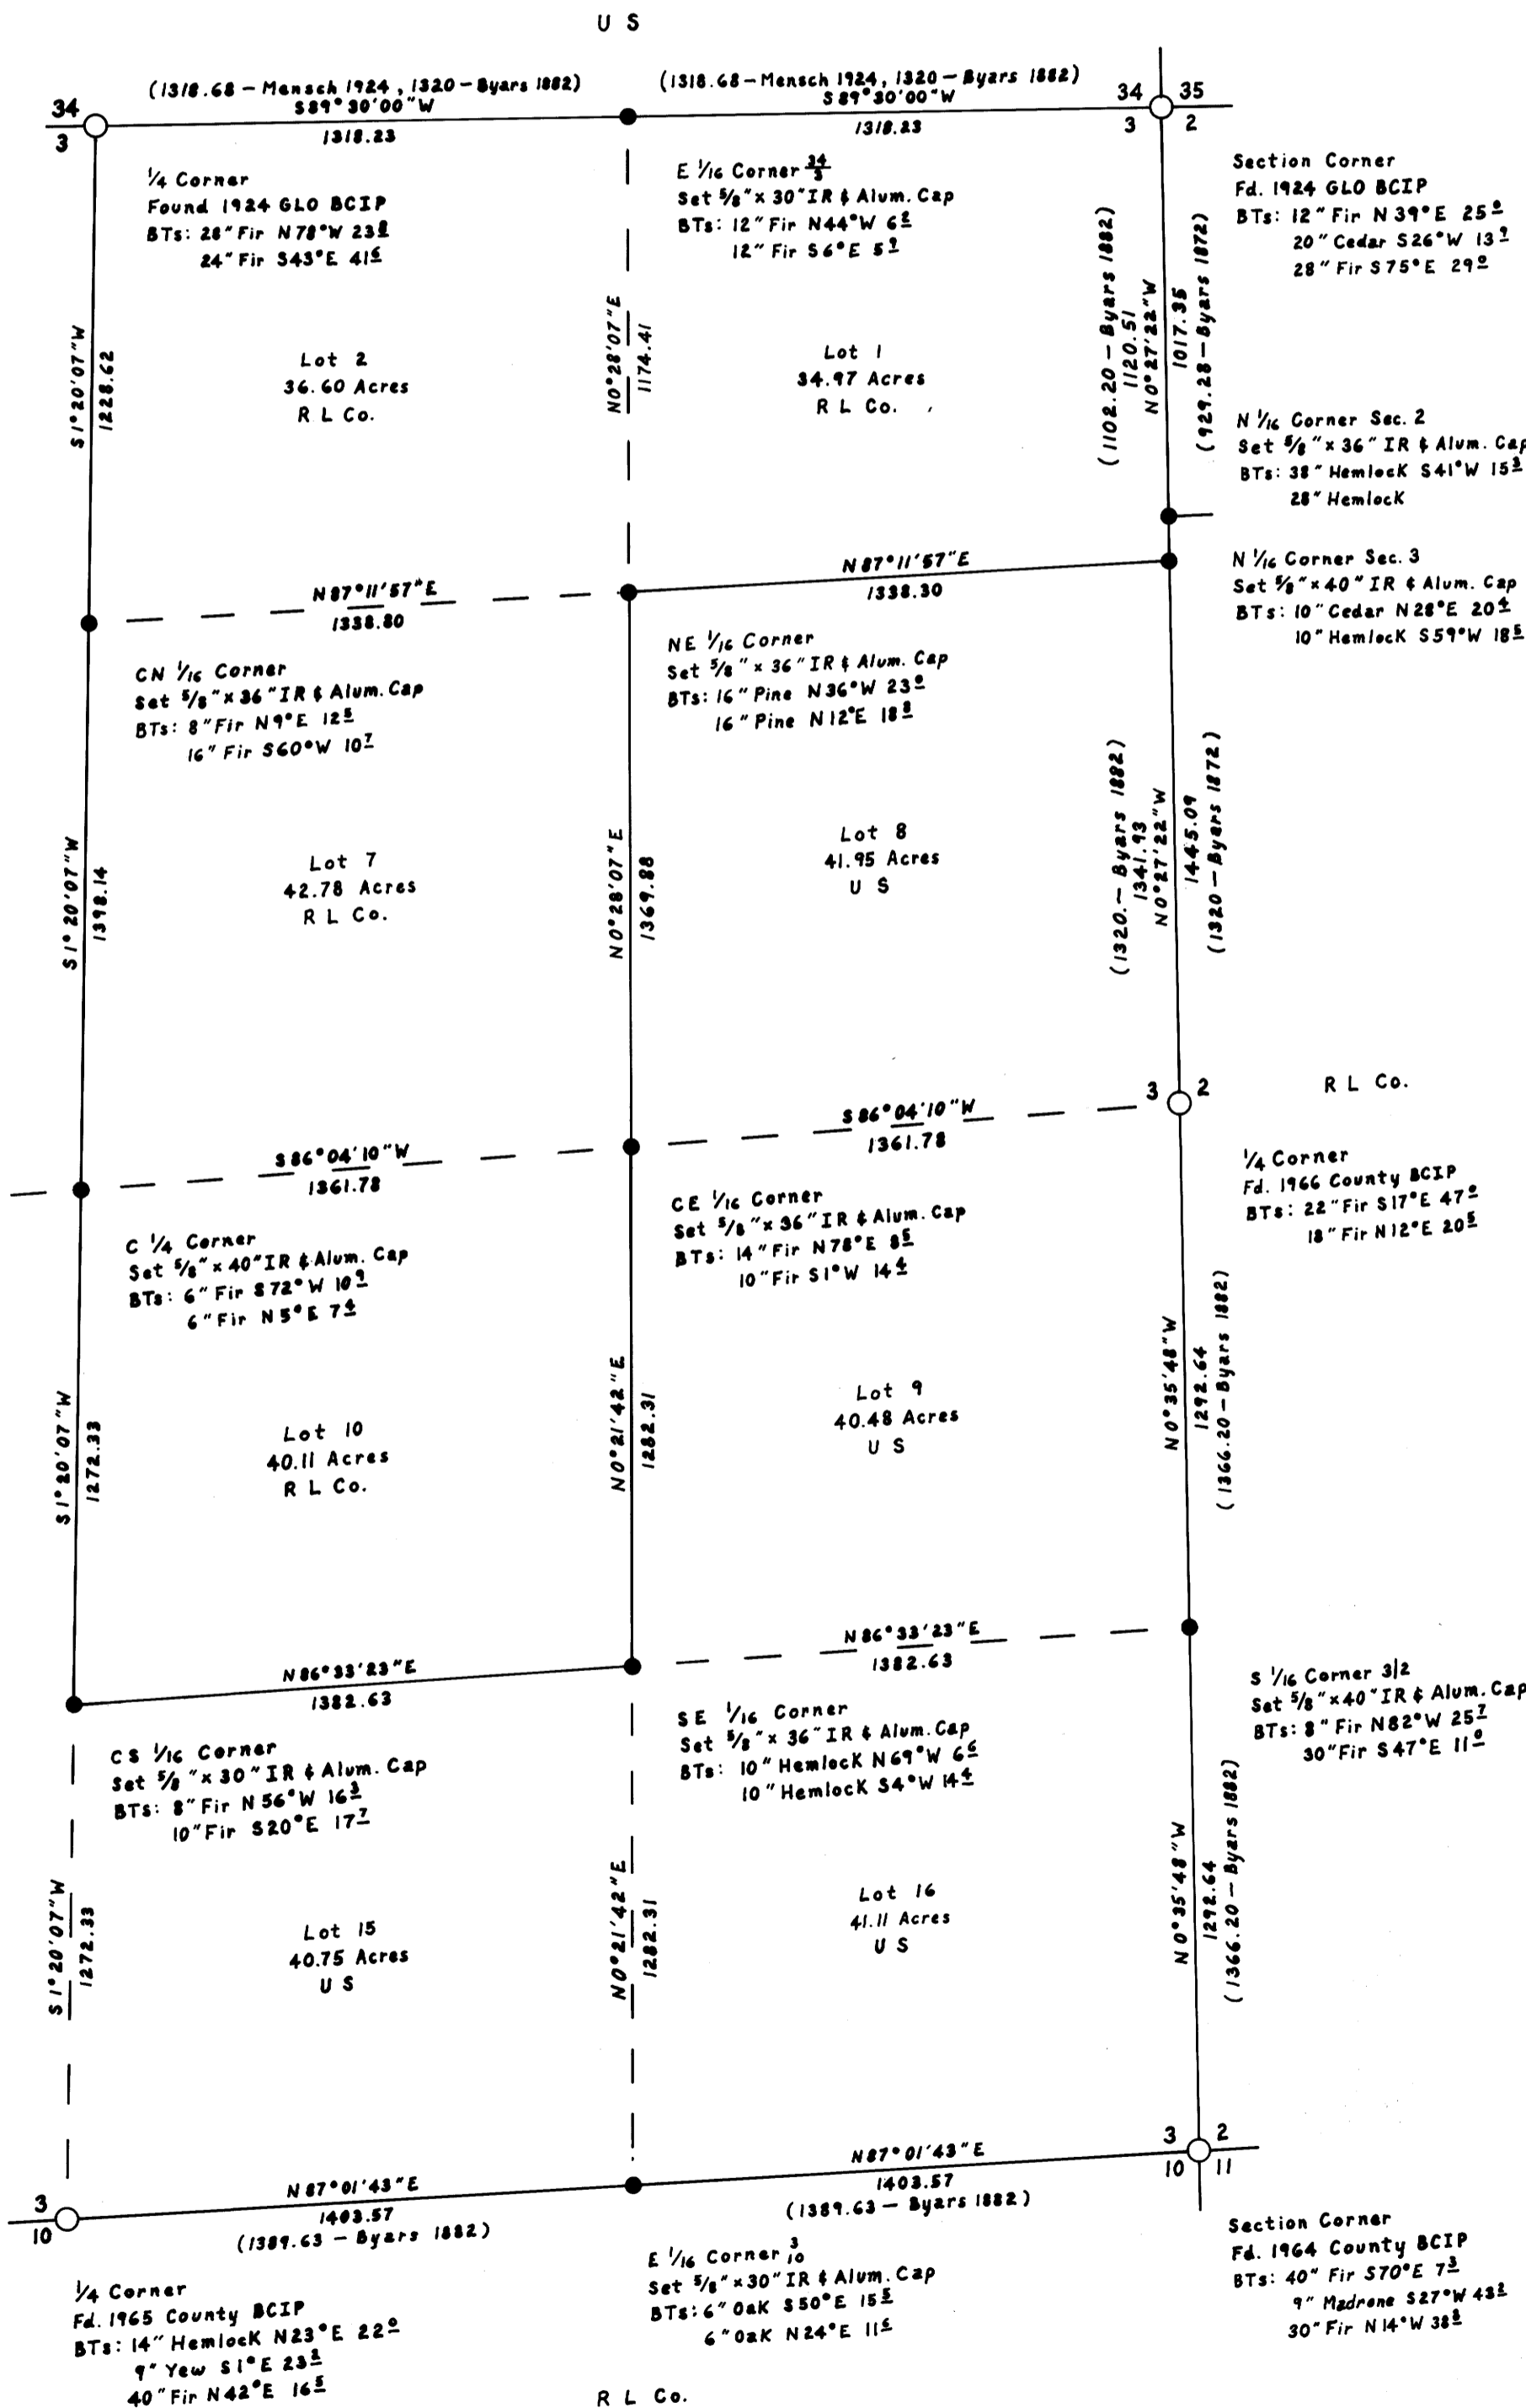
U S

(1318.68 – Mensch 1924, 1320 – Byars 1882)
S 89° 30' 00" W
1318.23

(1318.68 – Mensch 1924, 1320 – Byars 1882)
S 89° 30' 00" W
1318.23

34
3

34 35
3 2

¼ Corner
Found 1924 GLO BCIP
BTs: 28" Fir N 78° W $23^{8}$
24" Fir S 43° E $41^{6}$

E $\frac{1}{16}$ Corner $\frac{34}{3}$
Set $\frac{5}{8}$" x 30" IR & Alum. Cap
BTs: 12" Fir N 44° W $6^{6}$
12" Fir S 6° E $5^{9}$

Section Corner
Fd. 1924 GLO BCIP
BTs: 12" Fir N 39° E $25^{0}$
20" Cedar S 26° W $13^{9}$
28" Fir S 75° E $29^{0}$

S 1° 20' 07" W
1228.62

Lot 2
36.60 Acres
R L Co.

N 0° 28' 07" E
1174.41

Lot 1
34.97 Acres
R L Co.

(1102.20 – Byars 1882)
1120.51
N 0° 27' 22" W

1017.35
(929.28 – Byars 1872)

N $\frac{1}{16}$ Corner Sec. 2
Set $\frac{5}{8}$" x 36" IR & Alum. Cap
BTs: 38" Hemlock S 41° W $15^{3}$
28" Hemlock

N 87° 11' 57" E
1338.80

N 87° 11' 57" E
1338.30

N $\frac{1}{16}$ Corner Sec. 3
Set $\frac{5}{8}$" x 40" IR & Alum. Cap
BTs: 10" Cedar N 28° E $20^{4}$
10" Hemlock S 59° W $18^{5}$

CN $\frac{1}{16}$ Corner
Set $\frac{5}{8}$" x 36" IR & Alum. Cap
BTs: 8" Fir N 9° E $12^{5}$
16" Fir S 60° W $10^{7}$

NE $\frac{1}{16}$ Corner
Set $\frac{5}{8}$" x 36" IR & Alum. Cap
BTs: 16" Pine N 36° W $23^{0}$
16" Pine N 12° E $18^{8}$

S 1° 20' 07" W
1398.14

Lot 7
42.78 Acres
R L Co.

N 0° 28' 07" E
1369.88

Lot 8
41.95 Acres
U S

(1320.– Byars 1882)
1341.93
N 0° 27' 22" W

1445.09
(1320 – Byars 1872)

3 2

R L Co.

S 86° 04' 10" W
1361.78

S 86° 04' 10" W
1361.78

¼ Corner
Fd. 1966 County BCIP
BTs: 22" Fir S 17° E $47^{0}$
18" Fir N 12° E $20^{5}$

C ¼ Corner
Set $\frac{5}{8}$" x 40" IR & Alum. Cap
BTs: 6" Fir S 72° W $10^{9}$
6" Fir N 5° E $7^{4}$

CE $\frac{1}{16}$ Corner
Set $\frac{5}{8}$" x 36" IR & Alum. Cap
BTs: 14" Fir N 78° E $8^{5}$
10" Fir S 1° W $14^{4}$

S 1° 20' 07" W
1272.33

Lot 10
40.11 Acres
R L Co.

N 0° 21' 42" E
1282.31

Lot 9
40.48 Acres
U S

N 0° 35' 48" W
1292.64
(1366.20 – Byars 1882)

N 86° 33' 23" E
1382.63

N 86° 33' 23" E
1382.63

S $\frac{1}{16}$ Corner 3|2
Set $\frac{5}{8}$" x 40" IR & Alum. Cap
BTs: 8" Fir N 82° W $25^{7}$
30" Fir S 47° E $11^{0}$

CS $\frac{1}{16}$ Corner
Set $\frac{5}{8}$" x 30" IR & Alum. Cap
BTs: 8" Fir N 56° W $16^{3}$
10" Fir S 20° E $17^{7}$

SE $\frac{1}{16}$ Corner
Set $\frac{5}{8}$" x 36" IR & Alum. Cap
BTs: 10" Hemlock N 69° W $6^{6}$
10" Hemlock S 4° W $14^{4}$

S 1° 20' 07" W
1272.33

Lot 15
40.75 Acres
U S

N 0° 21' 42" E
1282.31

Lot 16
41.11 Acres
U S

N 0° 35' 48" W
1292.64
(1366.20 – Byars 1882)

3 2
10 11

3
10

N 87° 01' 43" E
1403.57
(1389.63 – Byars 1882)

N 87° 01' 43" E
1403.57
(1389.63 – Byars 1882)

Section Corner
Fd. 1964 County BCIP
BTs: 40" Fir S 70° E $7^{3}$
9" Madrone S 27° W $43^{8}$
30" Fir N 14° W $38^{8}$

¼ Corner
Fd. 1965 County BCIP
BTs: 14" Hemlock N 23° E $22^{0}$
9" Yew S 1° E $23^{8}$
40" Fir N 42° E $16^{5}$

E $\frac{1}{16}$ Corner $\frac{3}{10}$
Set $\frac{5}{8}$" x 30" IR & Alum. Cap
BTs: 6" Oak S 50° E $15^{5}$
6" Oak N 24° E $11^{6}$

R L Co.